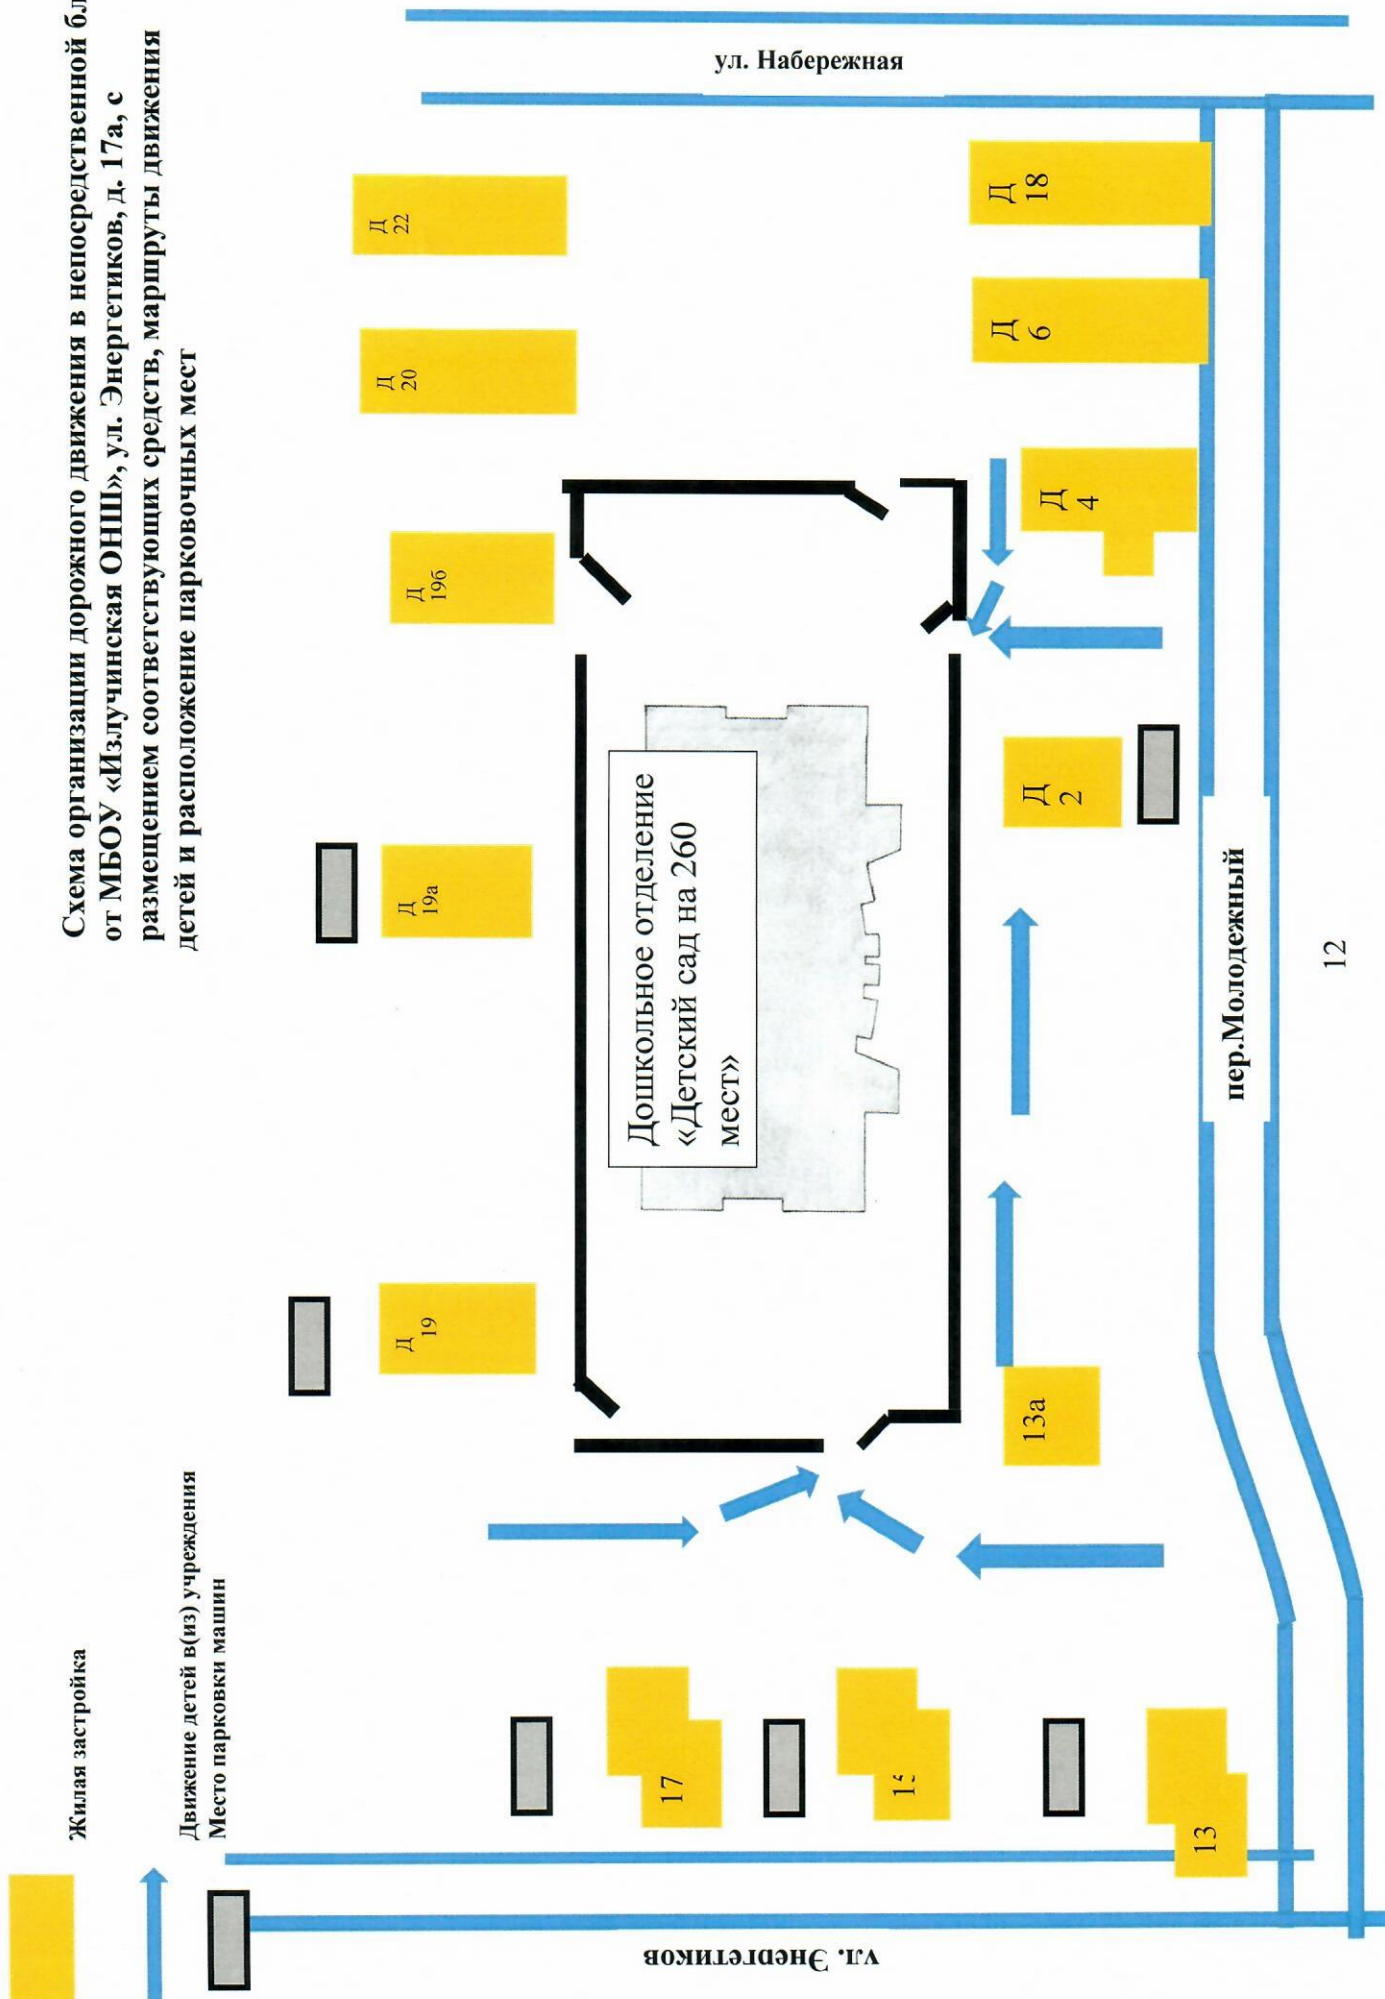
Схема организации дорожного движения в непосредственной бл
от МБОУ «Излучинская ОНШ», ул. Энергетиков, д. 17а, с
размещением соответствующих средств, маршруты движения
детей и расположение парковочных мест

ул. Набережная

Д 22

Д 20

Д 18

Д 6

Д 4

Д 19б

Дошкольное отделение «Детский сад на 260 мест»

Д 2

Д 19а

пер.Молодежный

12

Д 19

13а

17

1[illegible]

13

ул. Энергетиков

Жилая застройка

Движение детей в(из) учреждения

Место парковки машин